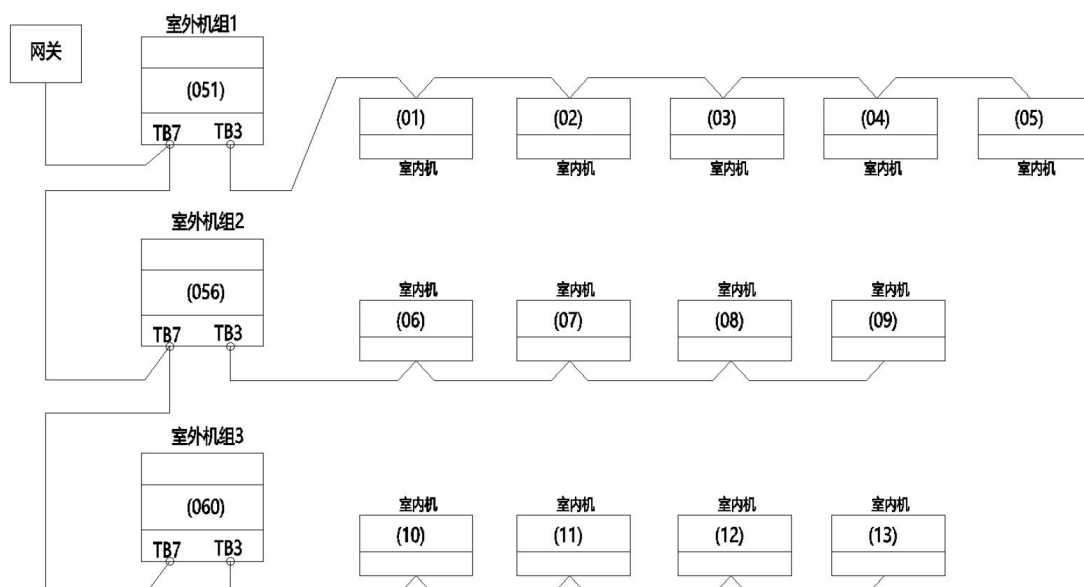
网关

室外机组1
(051)
TB7 TB3

(01)
室内机
(02)
室内机
(03)
室内机
(04)
室内机
(05)
室内机

室外机组2
(056)
TB7 TB3

室内机
(06)
室内机
(07)
室内机
(08)
室内机
(09)

室外机组3
(060)
TB7 TB3

室内机
(10)
室内机
(11)
室内机
(12)
室内机
(13)